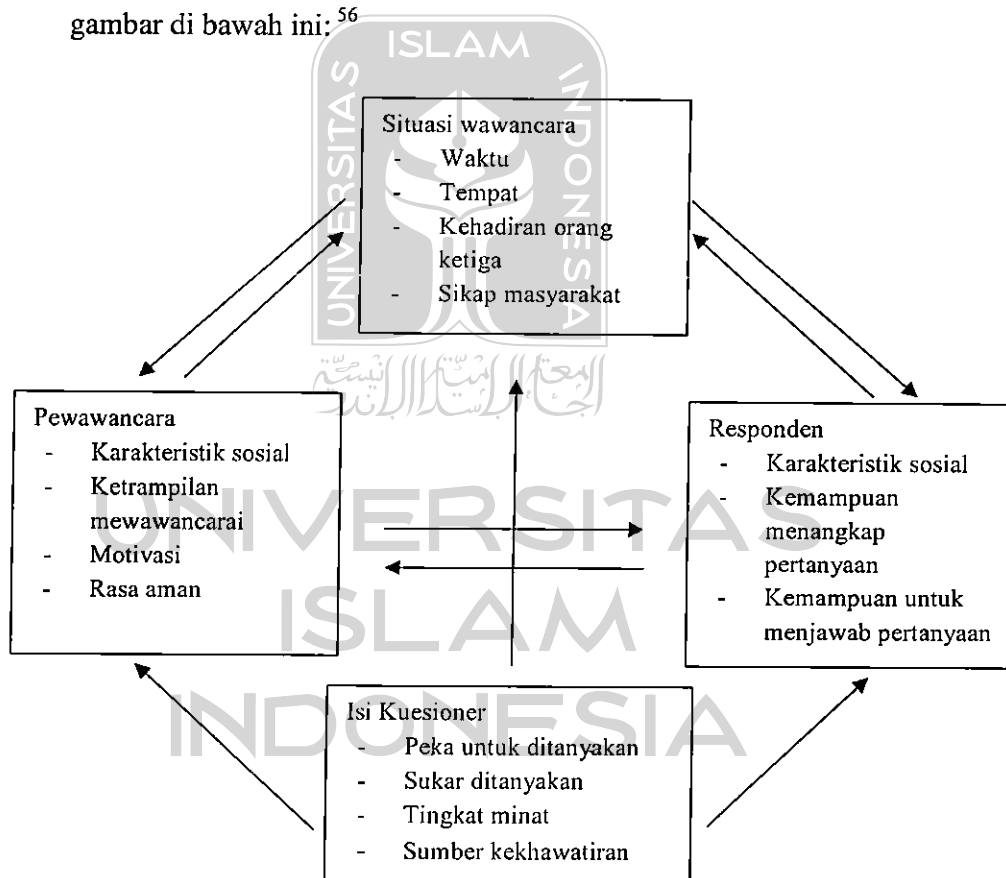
gambar di bawah ini: $^{56}$

ISLAM
UNIVERSITAS
INDONESIA

Situasi wawancara
- Waktu
- Tempat
- Kehadiran orang ketiga
- Sikap masyarakat

الجامعة الإسلامية الإندونيسية

Pewawancara
- Karakteristik sosial
- Ketrampilan mewawancarai
- Motivasi
- Rasa aman

Responden
- Karakteristik sosial
- Kemampuan menangkap pertanyaan
- Kemampuan untuk menjawab pertanyaan

UNIVERSITAS
ISLAM
INDONESIA

Isi Kuesioner
- Peka untuk ditanyakan
- Sukar ditanyakan
- Tingkat minat
- Sumber kekhawatiran